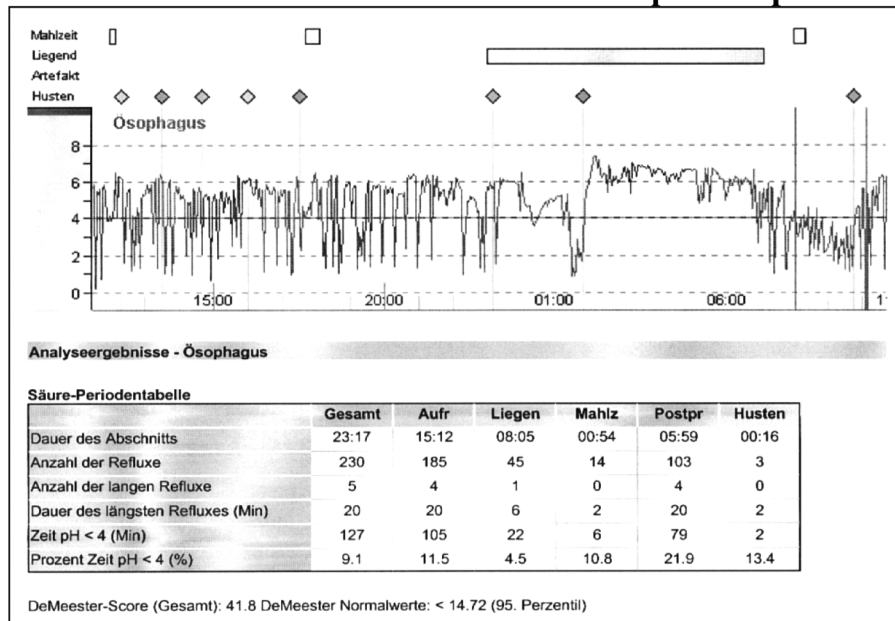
Mahlzeit
Liegend
Artefakt
Husten

Ösophagus

8
6
4
2
0

15:00
20:00
01:00
06:00
1

Analyseergebnisse - Ösophagus

Säure-Periodentabelle

| | Gesamt | Aufr | Liegen | Mahlz | Postpr | Husten |
|---|---|---|---|---|---|---|
| Dauer des Abschnitts | 23:17 | 15:12 | 08:05 | 00:54 | 05:59 | 00:16 |
| Anzahl der Refluxe | 230 | 185 | 45 | 14 | 103 | 3 |
| Anzahl der langen Refluxe | 5 | 4 | 1 | 0 | 4 | 0 |
| Dauer des längsten Refluxes (Min) | 20 | 20 | 6 | 2 | 20 | 2 |
| Zeit pH < 4 (Min) | 127 | 105 | 22 | 6 | 79 | 2 |
| Prozent Zeit pH < 4 (%) | 9.1 | 11.5 | 4.5 | 10.8 | 21.9 | 13.4 |

DeMeester-Score (Gesamt): 41.8 DeMeester Normalwerte: < 14.72 (95. Perzentil)